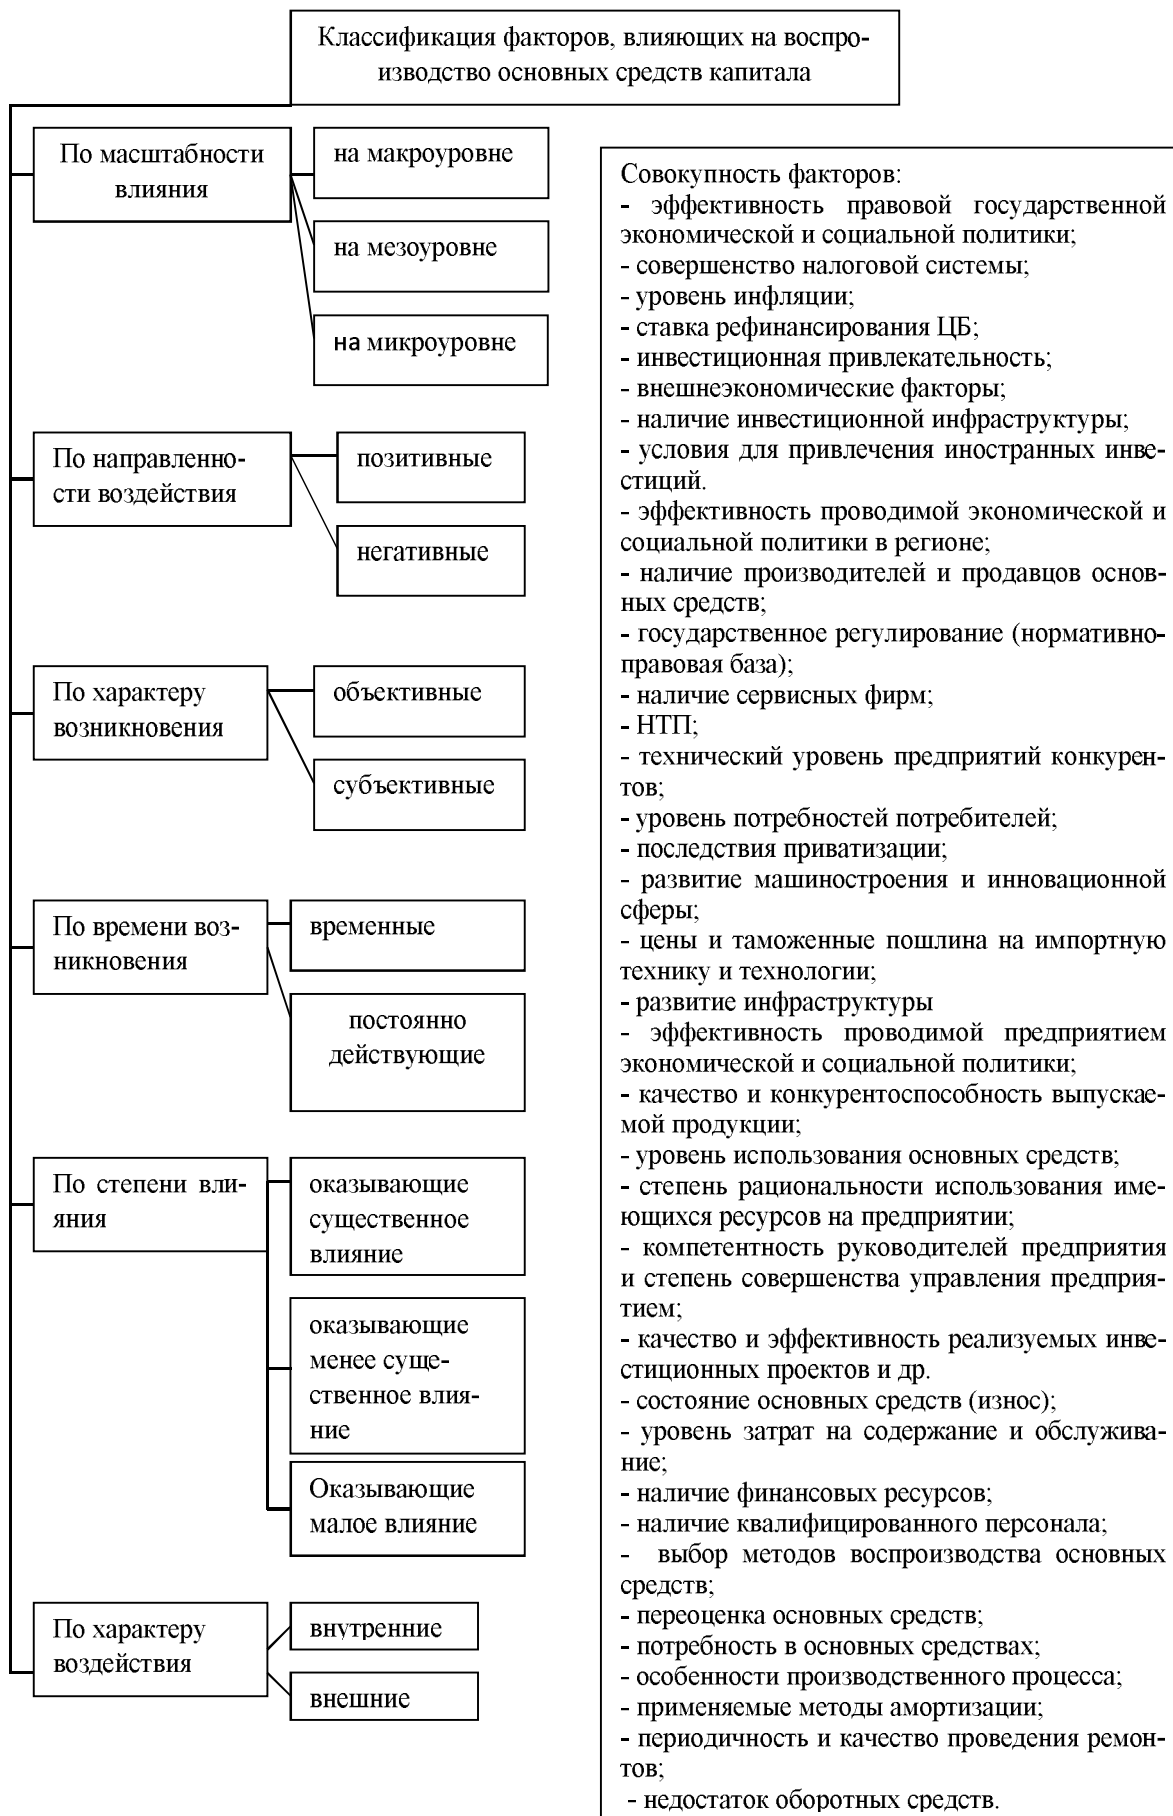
Классификация факторов, влияющих на воспроизводство основных средств капитала

По масштабности влияния

на макроуровне

на мезоуровне

на микроуровне

По направленности воздействия

позитивные

негативные

По характеру возникновения

объективные

субъективные

По времени возникновения

временные

постоянно действующие

По степени влияния

оказывающие существенное влияние

оказывающие менее существенное влияние

Оказывающие малое влияние

По характеру воздействия

внутренние

внешние

Совокупность факторов:
- эффективность правовой государственной экономической и социальной политики;
- совершенство налоговой системы;
- уровень инфляции;
- ставка рефинансирования ЦБ;
- инвестиционная привлекательность;
- внешнеэкономические факторы;
- наличие инвестиционной инфраструктуры;
- условия для привлечения иностранных инвестиций.
- эффективность проводимой экономической и социальной политики в регионе;
- наличие производителей и продавцов основных средств;
- государственное регулирование (нормативно-правовая база);
- наличие сервисных фирм;
- НТП;
- технический уровень предприятий конкурентов;
- уровень потребностей потребителей;
- последствия приватизации;
- развитие машиностроения и инновационной сферы;
- цены и таможенные пошлина на импортную технику и технологии;
- развитие инфраструктуры
- эффективность проводимой предприятием экономической и социальной политики;
- качество и конкурентоспособность выпускаемой продукции;
- уровень использования основных средств;
- степень рациональности использования имеющихся ресурсов на предприятии;
- компетентность руководителей предприятия и степень совершенства управления предприятием;
- качество и эффективность реализуемых инвестиционных проектов и др.
- состояние основных средств (износ);
- уровень затрат на содержание и обслуживание;
- наличие финансовых ресурсов;
- наличие квалифицированного персонала;
- выбор методов воспроизводства основных средств;
- переоценка основных средств;
- потребность в основных средствах;
- особенности производственного процесса;
- применяемые методы амортизации;
- периодичность и качество проведения ремонтов;
- недостаток оборотных средств.